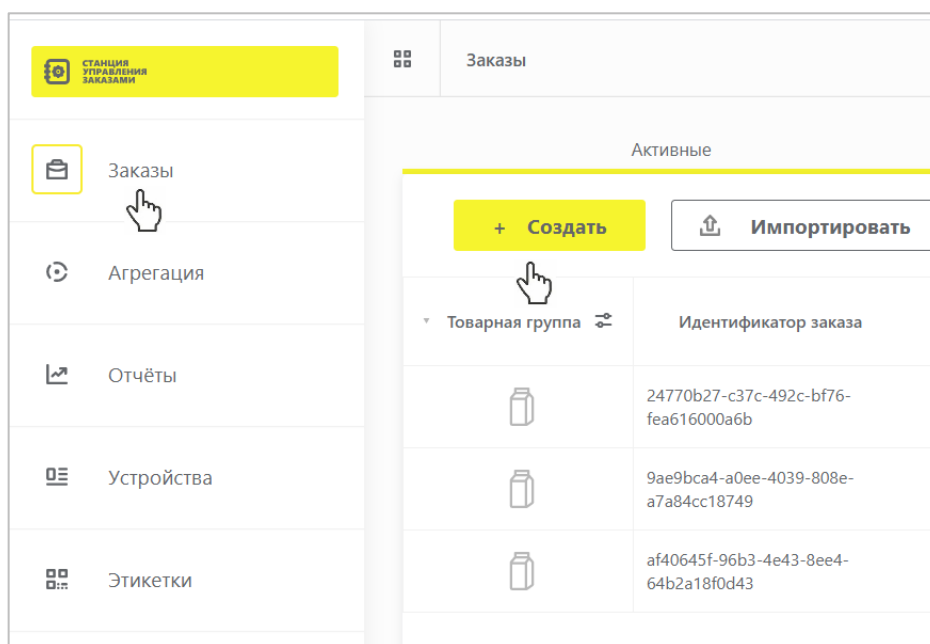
СТАНЦИЯ УПРАВЛЕНИЯ ЗАКАЗАМИ

Заказы

Заказы

Агрегация

Отчёты

Устройства

Этикетки

Активные

+ Создать

Импортировать

| Товарная группа | Идентификатор заказа |
|---|---|
| | 24770b27-c37c-492c-bf76-fea616000a6b |
| | 9ae9bca4-a0ee-4039-808e-a7a84cc18749 |
| | af40645f-96b3-4e43-8ee4-64b2a18f0d43 |